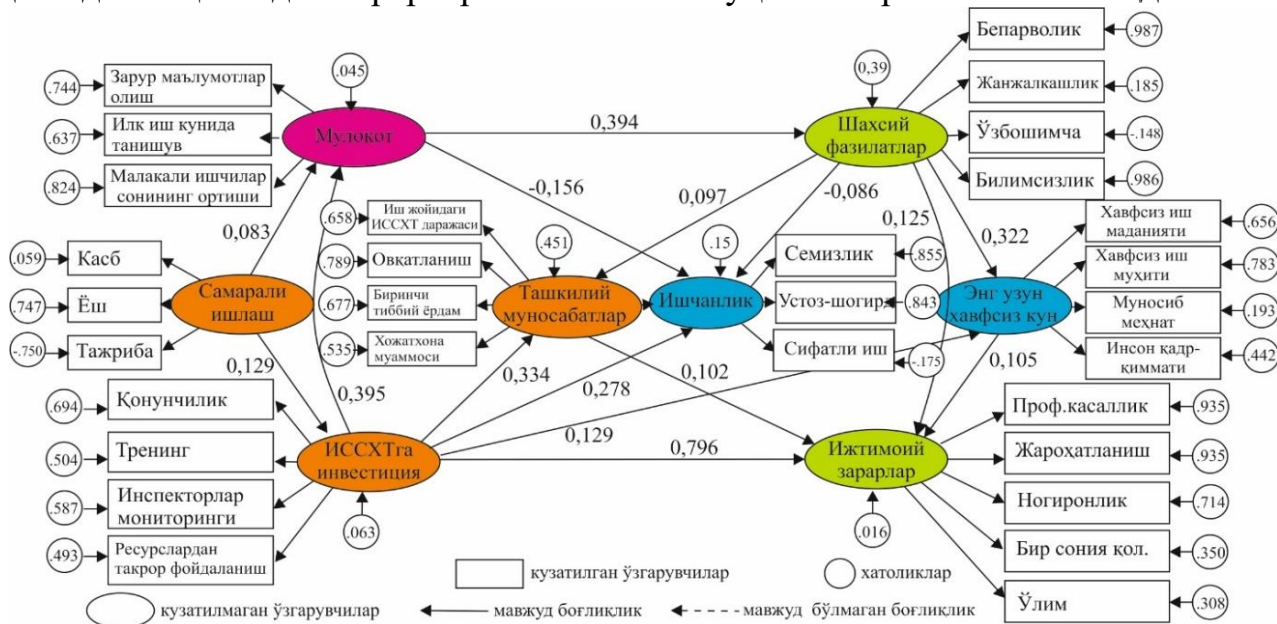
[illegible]

.744 Зарур маълумотлар олиш
.637 Илк иш кунида танишув
.824 Малакали ишчилар сонининг ортиши
.045
Мулокот
0,394
-0,156
0,083
.059 Касб
.747 Ёш
-.750 Тажриба
Самарали ишлаш
0,129
.658 Иш жойидаги ИССХТ даражаси
.789 Овқатланиш
.677 Биринчи тиббий ёрдам
.535 Хожатхона муаммоси
.451
Ташкилий муносабатлар
0,097
.15
Ишчанлик
0,39
Шахсий фазилатлар
-0,086
.987 Бепарволик
.185 Жанжалкашлик
-.148 Ўзбошимча
.986 Билимсизлик
0,125
0,322
Семизлик .855
Устоз-шогирд .843
Сифатли иш -.175
Энг узун хавфсиз кун
Хавфсиз иш маданияти .656
Хавфсиз иш муҳити .783
Муносиб меҳнат .193
Инсон қадр-қиммати .442
0,105
0,395
0,334
0,278
0,102
0,129
.694 Қонунчилик
.504 Тренинг
.587 Инспекторлар мониторинги
.493 Ресурслардан такрор фойдаланиш
ИССХТга инвестиция
.063
0,796
Ижтимоий зарарлар
.016
Проф.касаллик .935
Жароҳатланиш .935
Ногиронлик .714
Бир сония қол. .350
Ўлим .308
кузатилган ўзгарувчилар
хатоликлар
кузатилмаган ўзгарувчилар
мавжуд боғлиқлик
мавжуд бўлмаган боғлиқлик